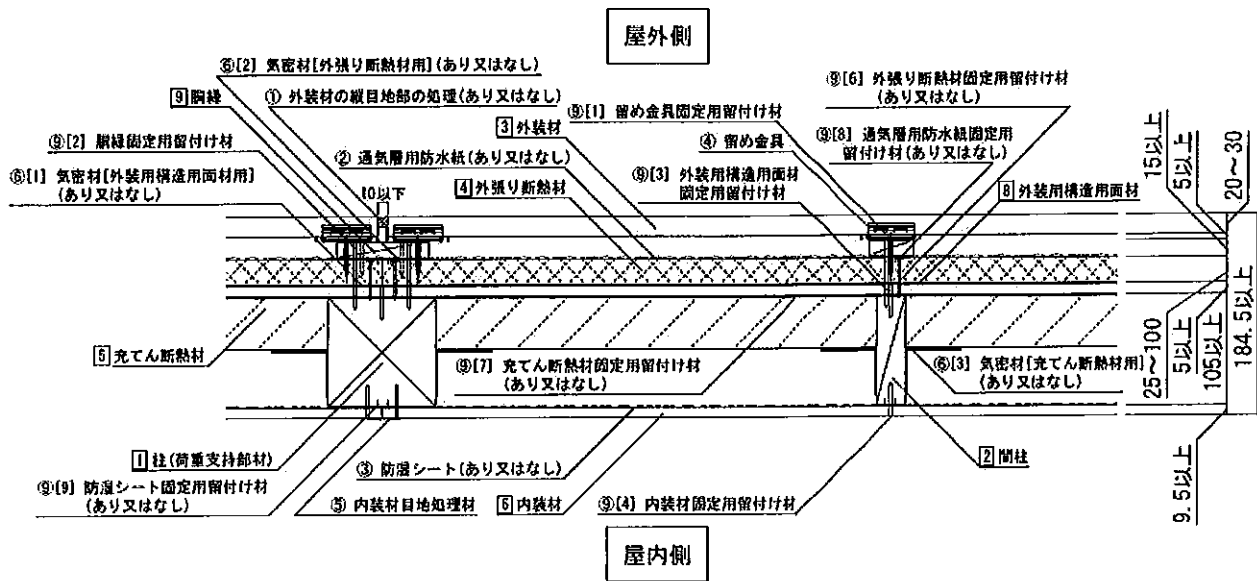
屋外側

⑥[2] 気密材[外張り断熱材用](あり又はなし)

9 胴縁

① 外装材の縦目地部の処理(あり又はなし)

⑨[2] 胴縁固定用留付け材

② 通気層用防水紙(あり又はなし)

⑥[1] 気密材[外装用構造用面材用](あり又はなし)

10以下

⑨[6] 外張り断熱材固定用留付け材(あり又はなし)

⑨[1] 留め金具固定用留付け材

3 外装材

④ 留め金具

⑨[8] 通気層用防水紙固定用留付け材(あり又はなし)

4 外張り断熱材

⑨[3] 外装用構造用面材固定用留付け材

8 外装用構造用面材

15以上

5以上

20～30

5 充てん断熱材

⑨[7] 充てん断熱材固定用留付け材(あり又はなし)

⑥[3] 気密材[充てん断熱材用](あり又はなし)

5以上

105以上

184.5以上

25～100

1 柱(荷重支持部材)

③ 防湿シート(あり又はなし)

2 間柱

⑨[9] 防湿シート固定用留付け材(あり又はなし)

⑤ 内装材目地処理材

6 内装材

⑨[4] 内装材固定用留付け材

9.5以上

屋内側